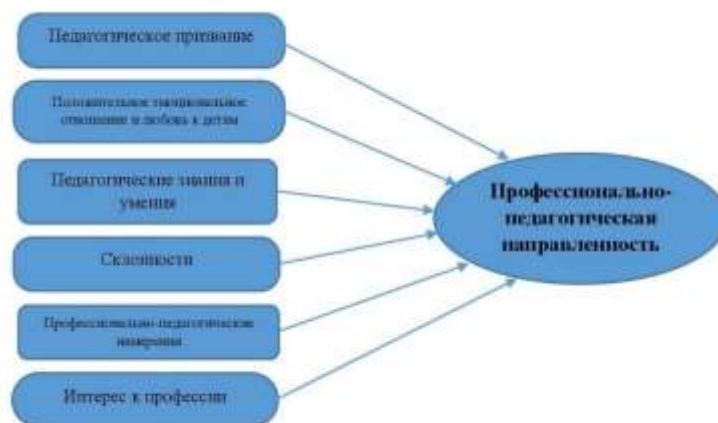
Педагогическое призвание

Положительное эмоциональное отношение и любовь к детям

Педагогические знания и умения

Склонности

Профессионально-педагогические намерения

Интерес к профессии

Профессионально-педагогическая направленность